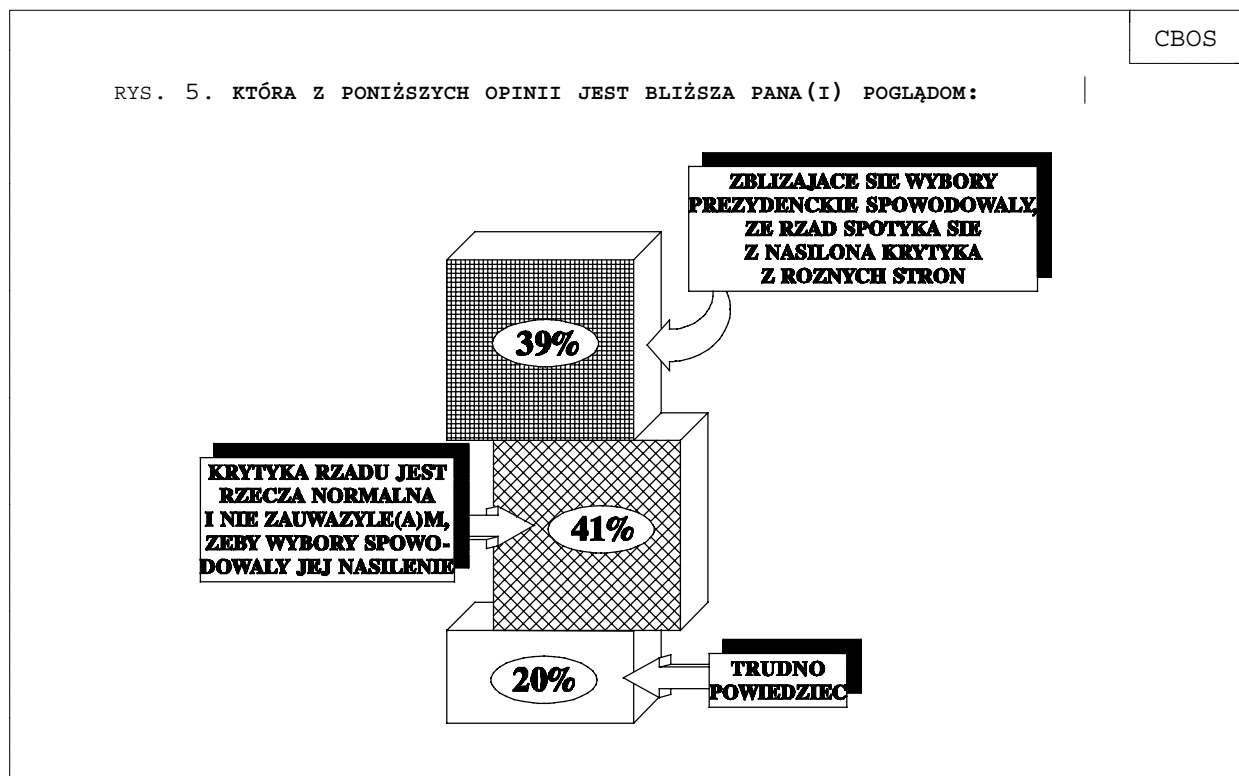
CBOS

RYS. 5. KTÓRA Z PONIŻSZYCH OPINII JEST BLIŻSZA PANA(I) POGLĄDOM:

ZBLIZAJACE SIE WYBORY PREZYDENCKIE SPOWODOWALY, ZE RZAD SPOTYKA SIE Z NASILONA KRYTYKA Z ROZNYCH STRON

39%

KRYTYKA RZADU JEST RZECZA NORMALNA I NIE ZAUWAZYLE(A)M, ZEBY WYBORY SPOWODOWALY JEJ NASILENIE

41%

20%

TRUDNO POWIEDZIEC